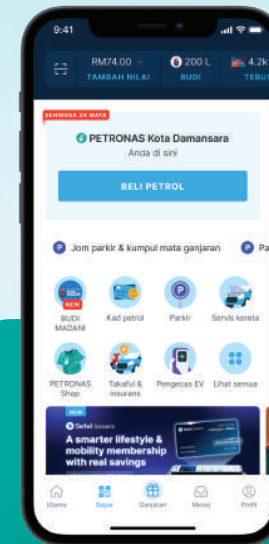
9:41

RM74.00
TAMBAH NILAI

200 L
BUDI

4.2k
TEBU

SEHINGGA 3X MATA

PETRONAS Kota Damansara
Anda di sini

BELI PETROL

Jom parkir & kumpul mata ganjaran

Pa

NEW
BUDI MADANI

Kad petrol

Parkir

Servis kereta

PETRONAS Shop

Takaful & insurans

Pengecas EV

Lihat semua

NEW
Setel lovers
A smarter lifestyle & mobility membership with real savings

Utama

Bayar

Ganjaran

Mesej

Profil